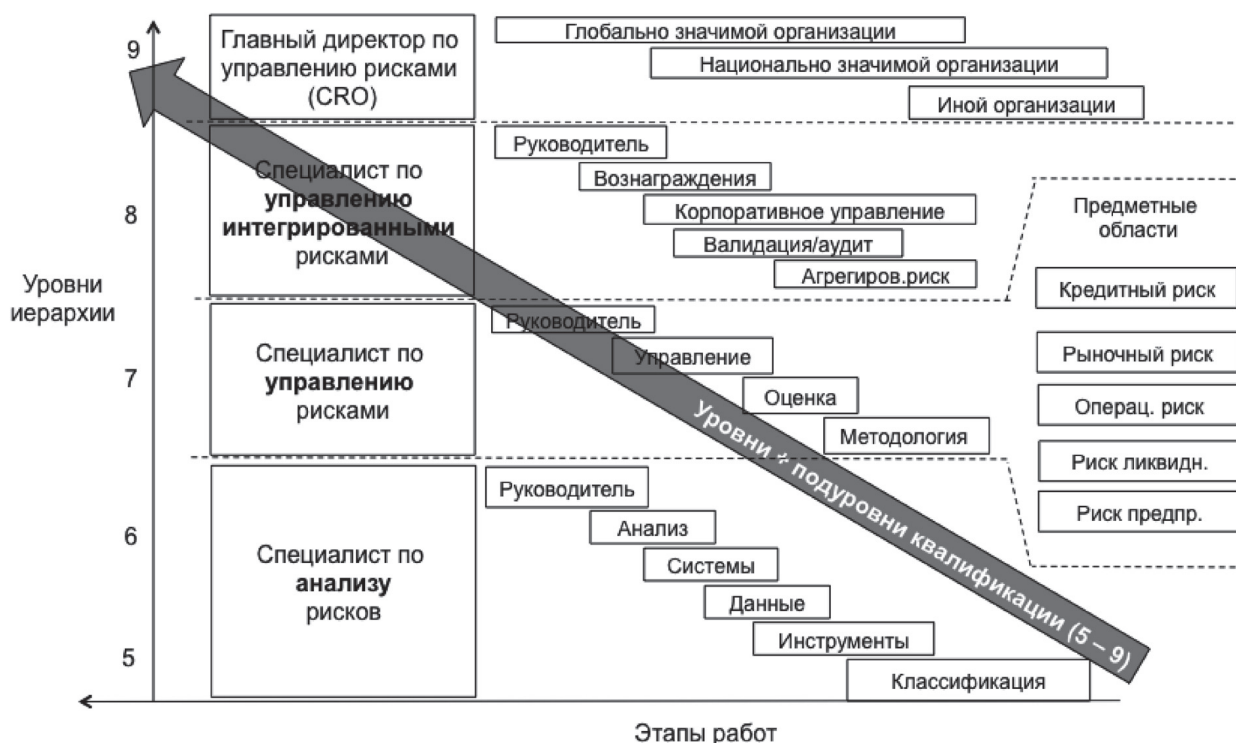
9

Главный директор по управлению рисками (CRO)

Глобально значимой организации

Национально значимой организации

Иной организации

8

Специалист по **управлению интегрированными** рисками

Руководитель

Вознаграждения

Корпоративное управление

Валидация/аудит

Агрегиров.риск

Предметные области

Уровни иерархии

Кредитный риск

7

Специалист по **управлению** рисками

Руководитель

Управление

Оценка

Методология

Рыночный риск

Операц. риск

Риск ликвидн.

Риск предпр.

6

Специалист по **анализу** рисков

Руководитель

Анализ

Системы

Данные

Инструменты

Классификация

5

Уровни и подуровни квалификации (5 – 9)

Этапы работ